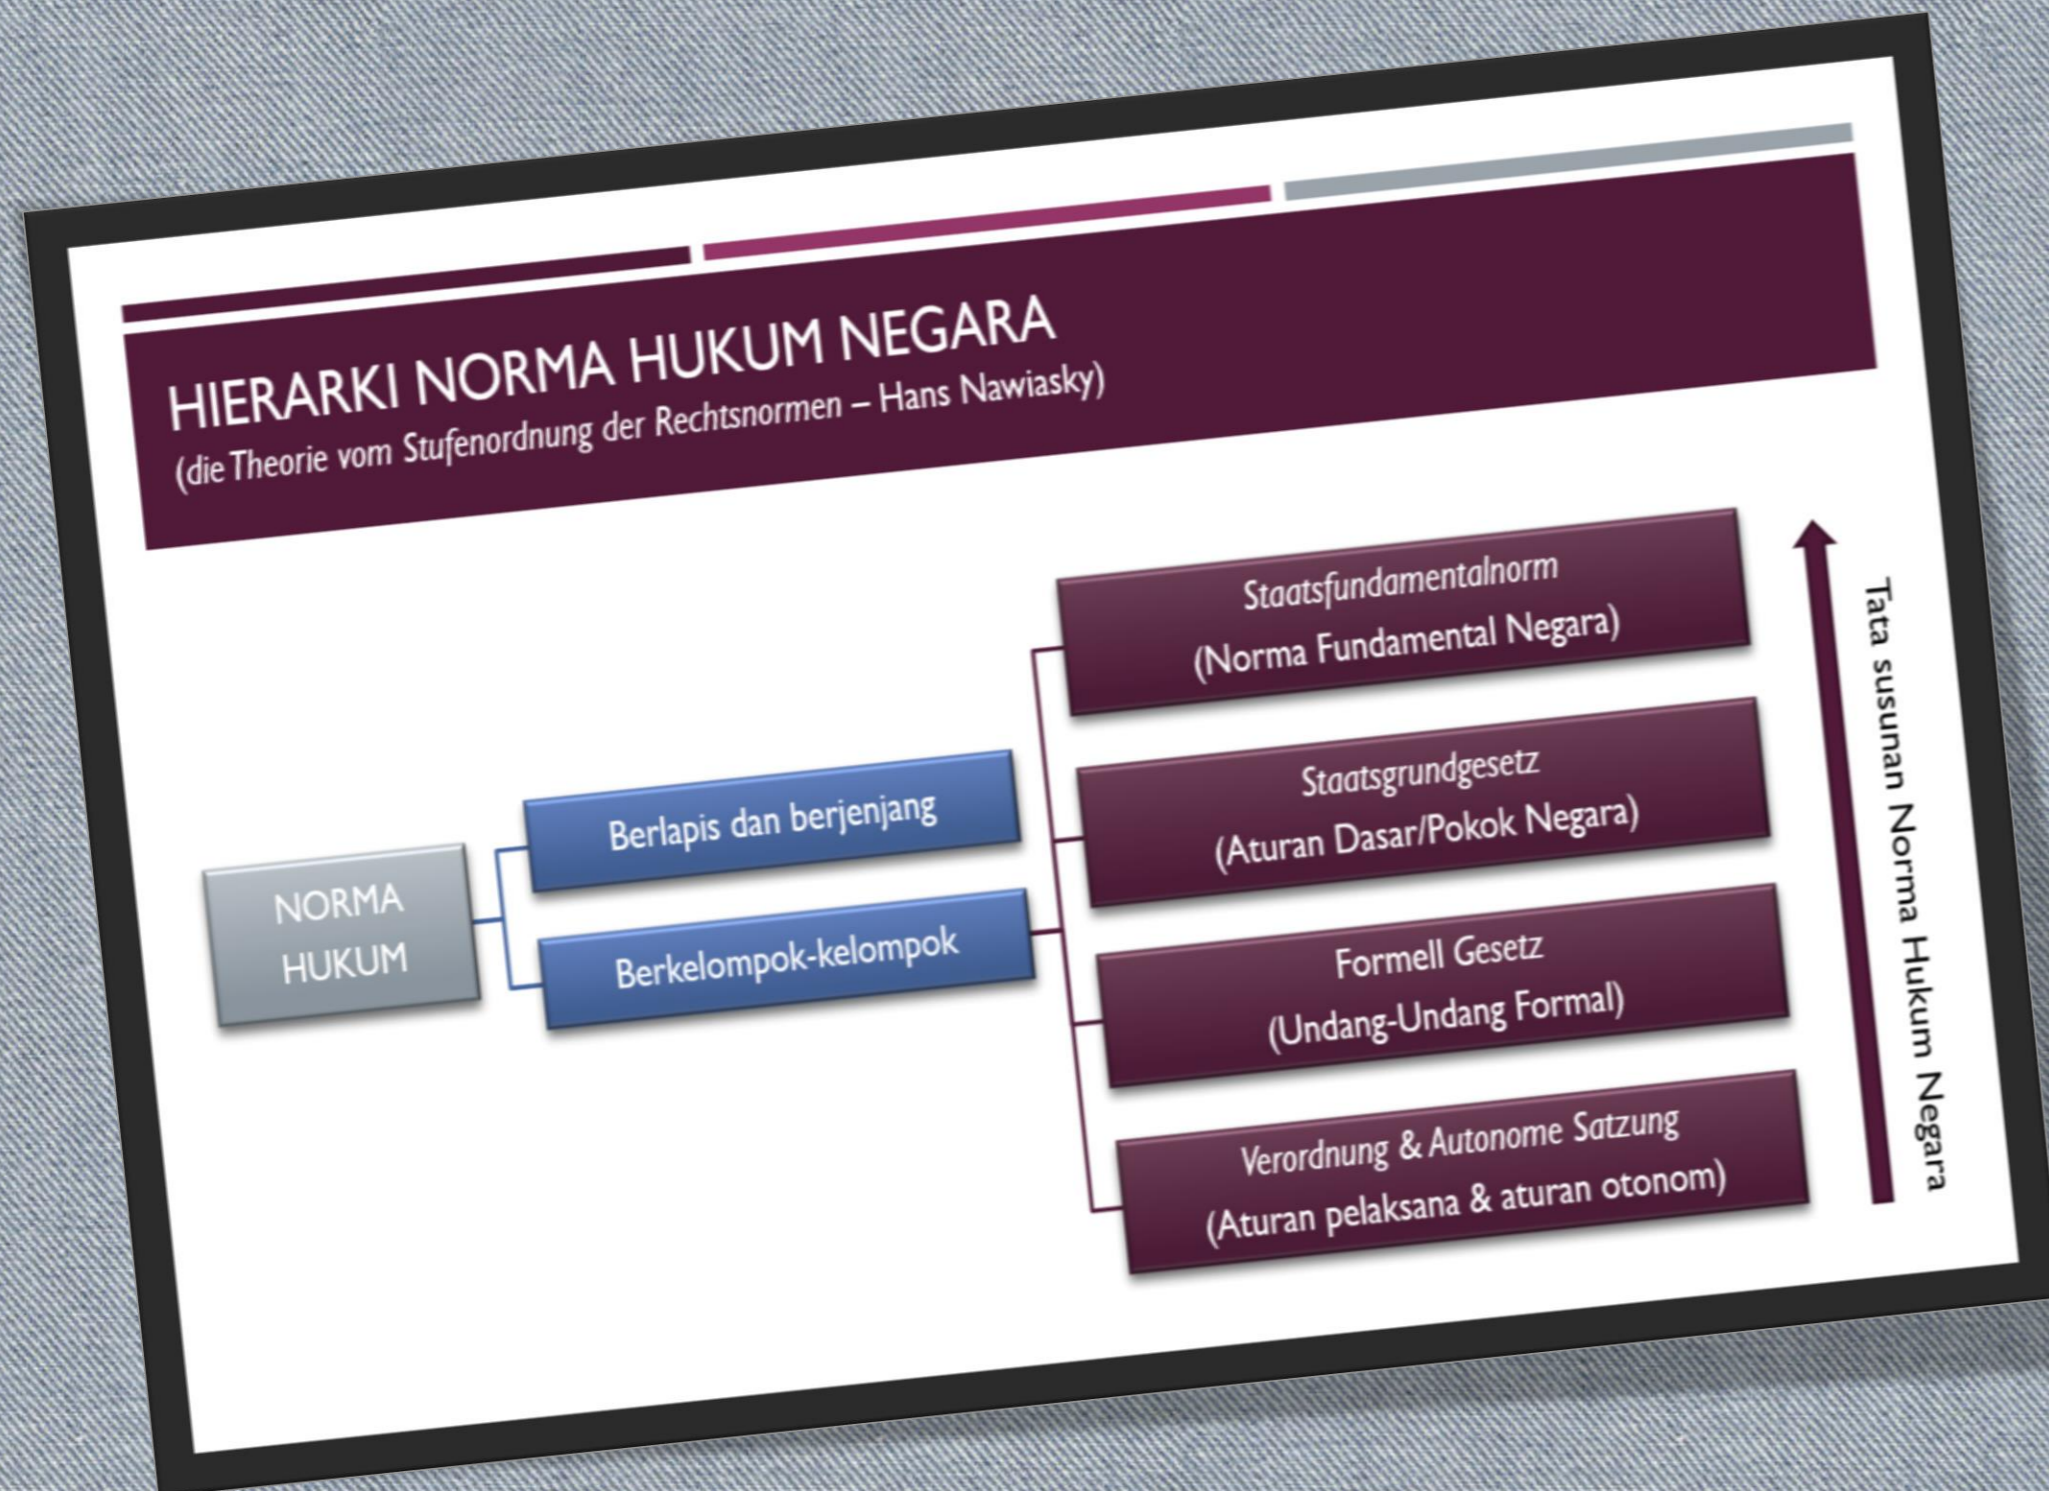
HIERARKI NORMA HUKUM NEGARA
(die Theorie vom Stufenordnung der Rechtsnormen – Hans Nawiasky)

NORMA HUKUM

Berlapis dan berjenjang

Berkelompok-kelompok

Staatsfundamentalnorm
(Norma Fundamental Negara)

Staatsgrundgesetz
(Aturan Dasar/Pokok Negara)

Formell Gesetz
(Undang-Undang Formal)

Verordnung & Autonome Satzung
(Aturan pelaksana & aturan otonom)

Tata susunan Norma Hukum Negara